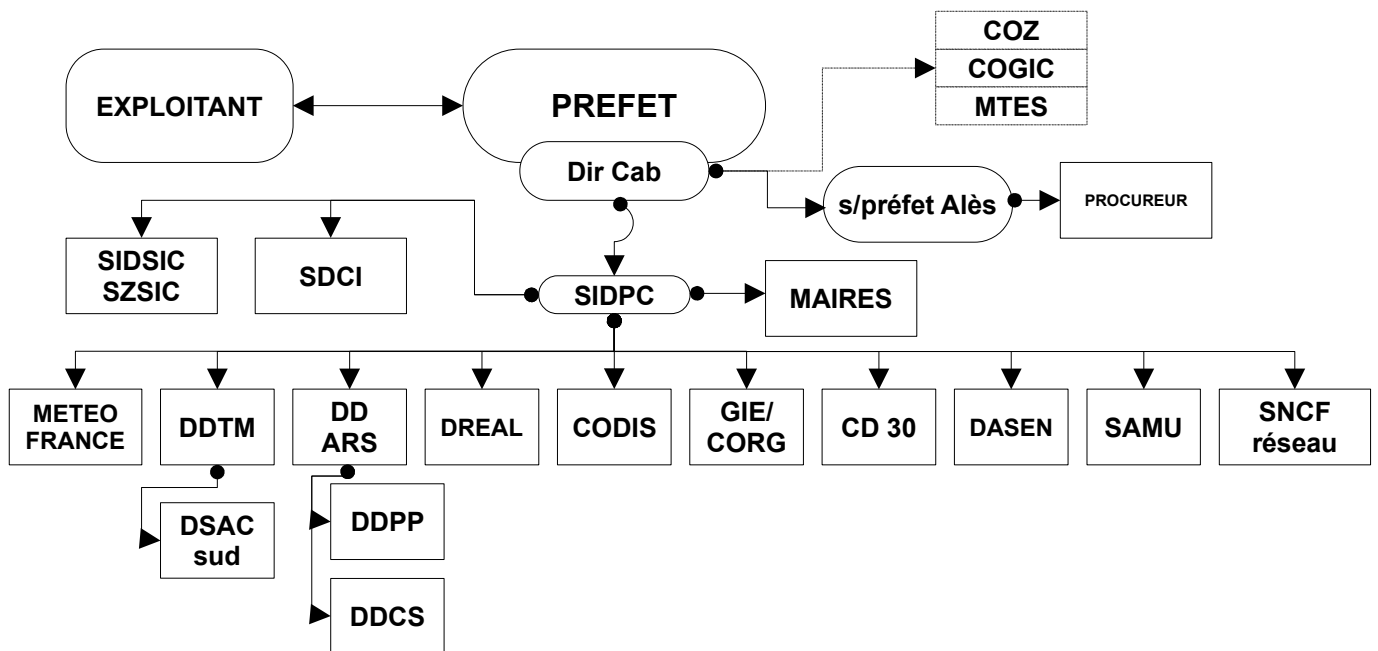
EXPLOITANT

PREFET

Dir Cab

COZ

COGIC

MTES

s/préfet Alès

PROCUREUR

SIDSIC
SZSIC

SDCI

SIDPC

MAIRES

METEO FRANCE

DDTM

DD ARS

DREAL

CODIS

GIE/ CORG

CD 30

DASEN

SAMU

SNCF réseau

DSAC sud

DDPP

DDCS